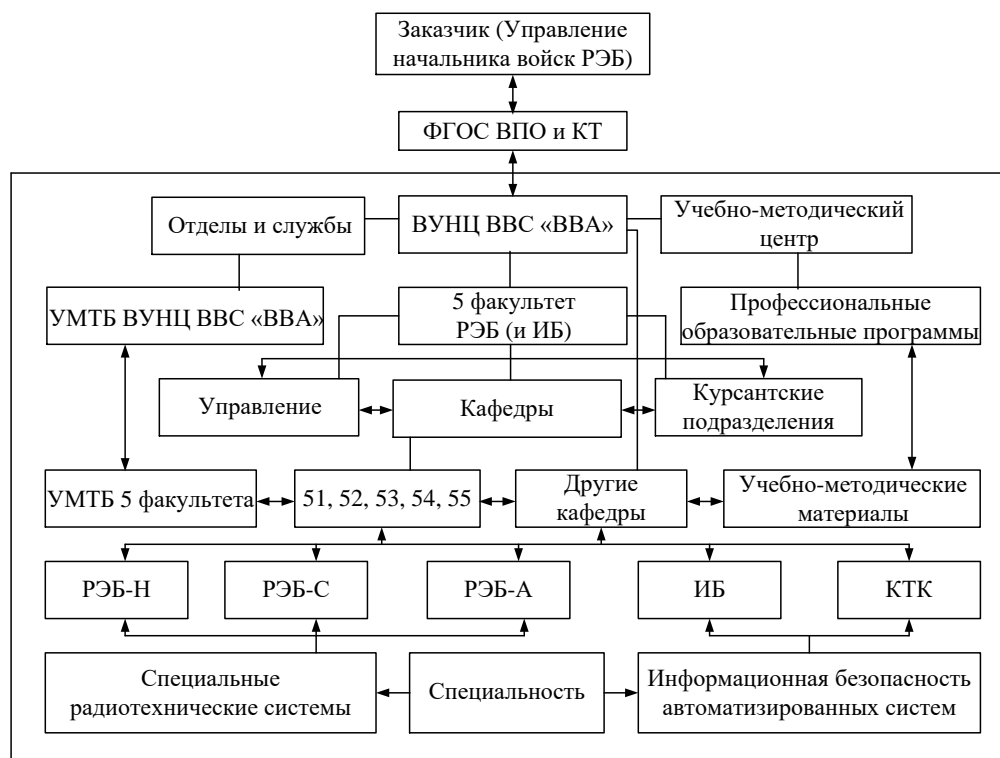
Заказчик (Управление начальника войск РЭБ)

ФГОС ВПО и КТ

Отделы и службы

ВУНЦ ВВС «ВВА»

Учебно-методический центр

УМТБ ВУНЦ ВВС «ВВА»

5 факультет РЭБ (и ИБ)

Профессиональные образовательные программы

Управление

Кафедры

Курсантские подразделения

УМТБ 5 факультета

51, 52, 53, 54, 55

Другие кафедры

Учебно-методические материалы

РЭБ-Н

РЭБ-С

РЭБ-А

ИБ

КТК

Специальные радиотехнические системы

Специальность

Информационная безопасность автоматизированных систем